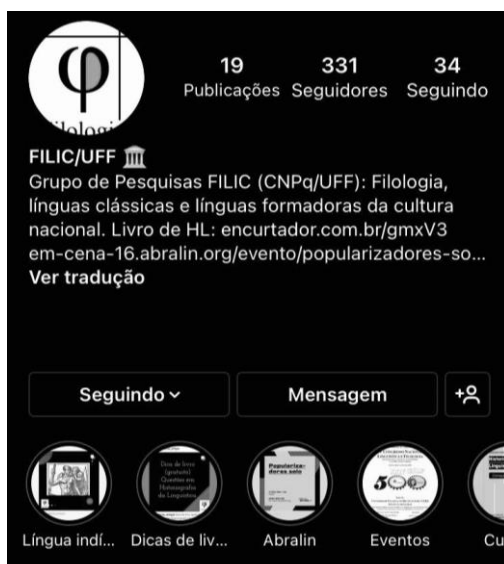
φ
ilologi

19
Publicações

331
Seguidores

34
Seguindo

FILIC/UFF 🏛

Grupo de Pesquisas FILIC (CNPq/UFF): Filologia, línguas clássicas e línguas formadoras da cultura nacional. Livro de HL: encurtador.com.br/gmxV3
em-cena-16.abralin.org/evento/popularizadores-so...
Ver tradução

Seguindo ⌄
Mensagem

Dica de livro (gratuito) Questões em Historiografia da Linguística

Populariza-dores sob

500

Língua indí...
Dicas de liv...
Abralin
Eventos
Cu